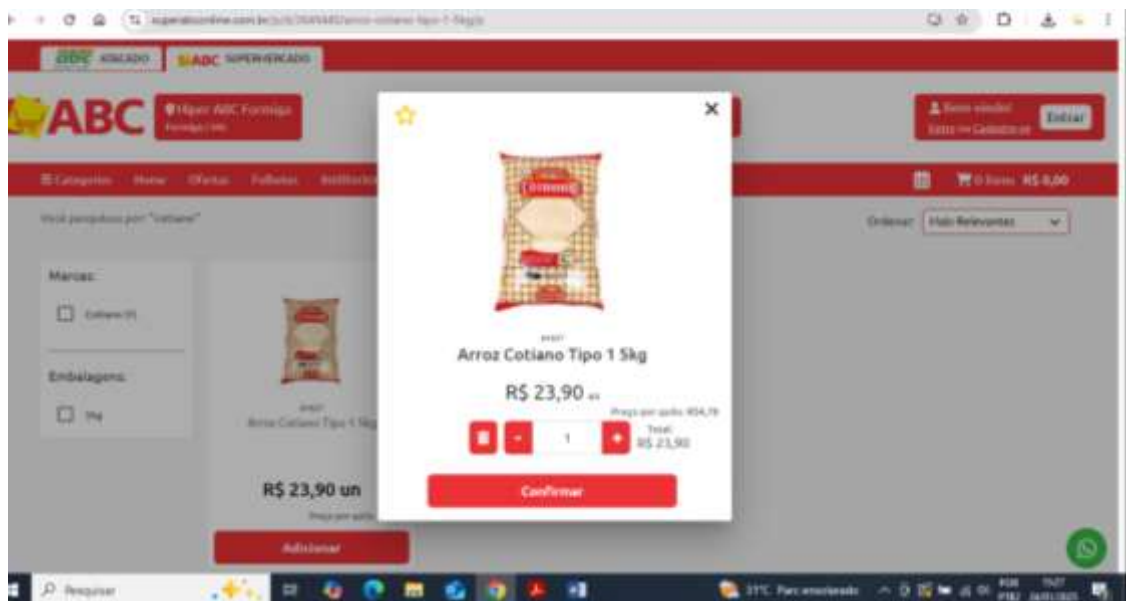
ABC ATACADO ABC SUPERMERCADO

ABC Hiper ABC Formiga

Bem-vindo! Entrar

Categorias Home Ofertas Folhetos

Você pesquisou por: "cotiano"

Ordenar: Mais Relevantes

Marcas:

Cotiano (1)

Embalagens:

5kg

Arroz Cotiano Tipo 1 5kg

R$ 23,90 un

Adicionar

×

Arroz Cotiano Tipo 1 5kg

R$ 23,90 un

Total:

R$ 23,90

1

Confirmar

Pesquisar

31°C